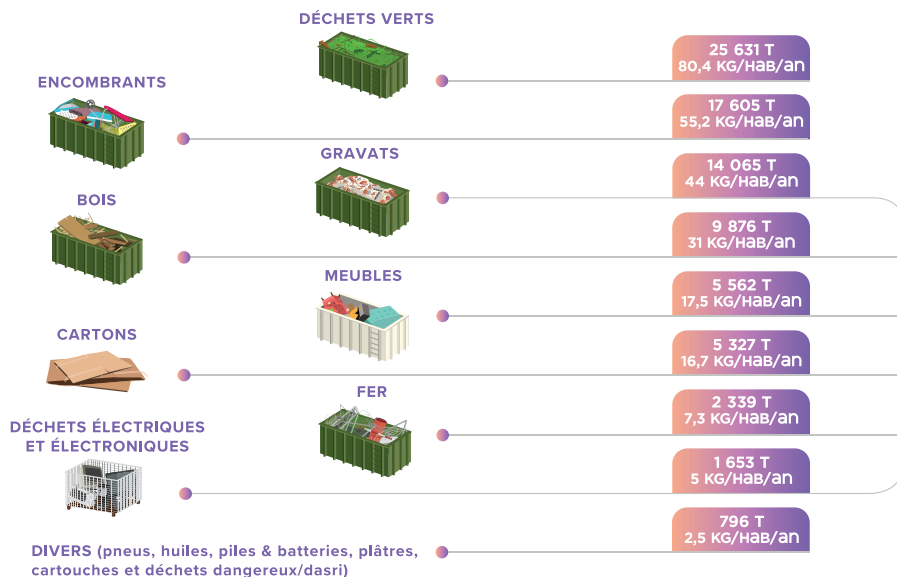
DÉCHETS VERTS

25 631 T
80,4 KG/HAB/an

ENCOMBRANTS

17 605 T
55,2 KG/HAB/an

GRAVATS

14 065 T
44 KG/HAB/an

BOIS

9 876 T
31 KG/HAB/an

MEUBLES

5 562 T
17,5 KG/HAB/an

CARTONS

5 327 T
16,7 KG/HAB/an

FER

2 339 T
7,3 KG/HAB/an

DÉCHETS ÉLECTRIQUES ET ÉLECTRONIQUES

1 653 T
5 KG/HAB/an

796 T
2,5 KG/HAB/an

DIVERS (pneus, huiles, piles & batteries, plâtres, cartouches et déchets dangereux/dasri)